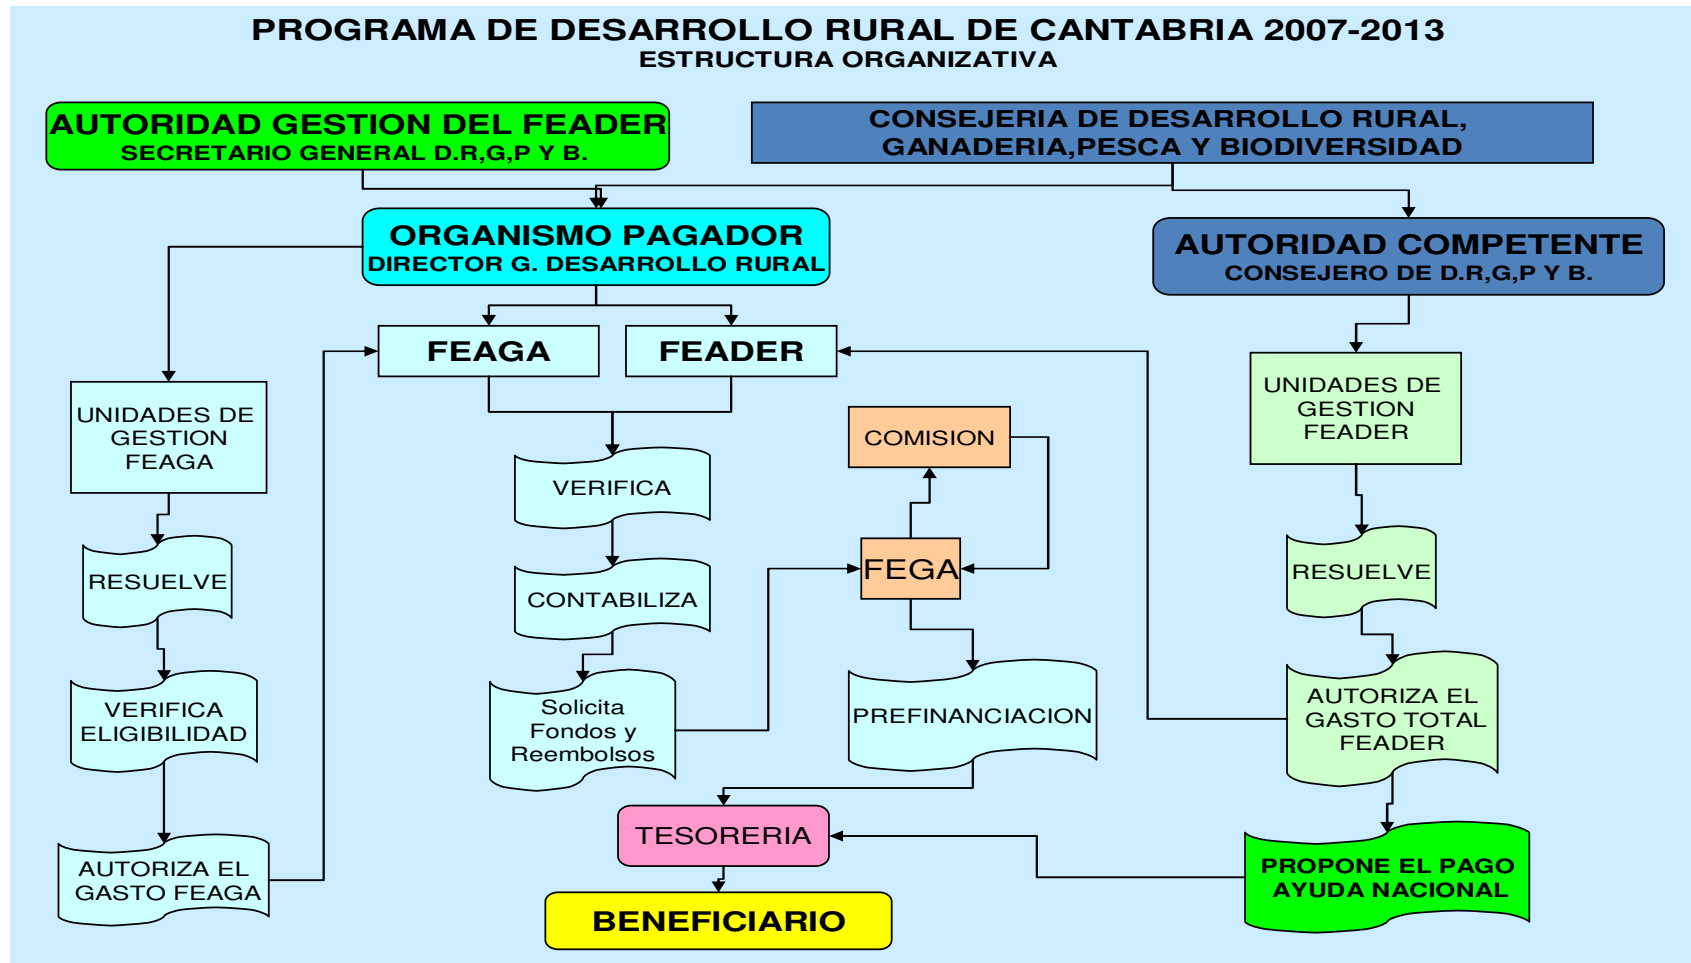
PROGRAMA DE DESARROLLO RURAL DE CANTABRIA 2007-2013
ESTRUCTURA ORGANIZATIVA

AUTORIDAD GESTION DEL FEADER
SECRETARIO GENERAL D.R,G,P Y B.

CONSEJERIA DE DESARROLLO RURAL, GANADERIA,PESCA Y BIODIVERSIDAD

ORGANISMO PAGADOR
DIRECTOR G. DESARROLLO RURAL

AUTORIDAD COMPETENTE
CONSEJERO DE D.R,G,P Y B.

FEAGA

FEADER

UNIDADES DE GESTION FEAGA

UNIDADES DE GESTION FEADER

COMISION

VERIFICA

RESUELVE

FEGA

CONTABILIZA

RESUELVE

VERIFICA ELIGIBILIDAD

Solicita Fondos y Reembolsos

PREFINANCIACION

AUTORIZA EL GASTO TOTAL FEADER

TESORERIA

AUTORIZA EL GASTO FEAGA

PROPONE EL PAGO AYUDA NACIONAL

BENEFICIARIO